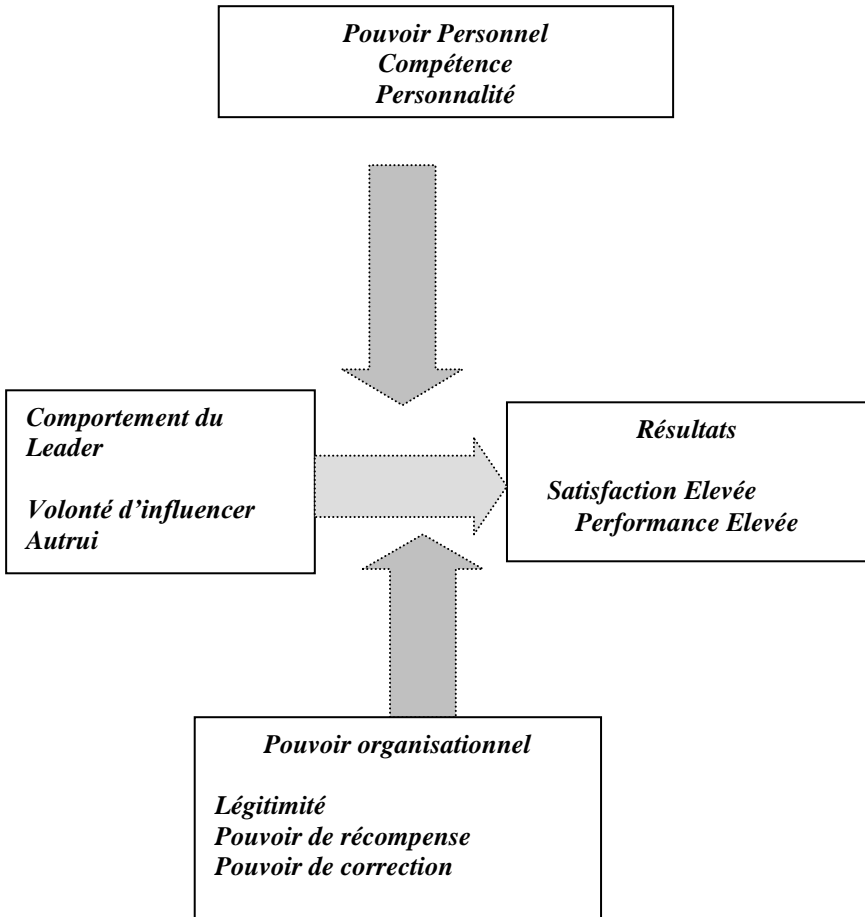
Pouvoir Personnel
Compétence
Personnalité

Comportement du Leader

Volonté d'influencer Autrui

Résultats

Satisfaction Elevée
Performance Elevée

Pouvoir organisationnel

Légitimité
Pouvoir de récompense
Pouvoir de correction